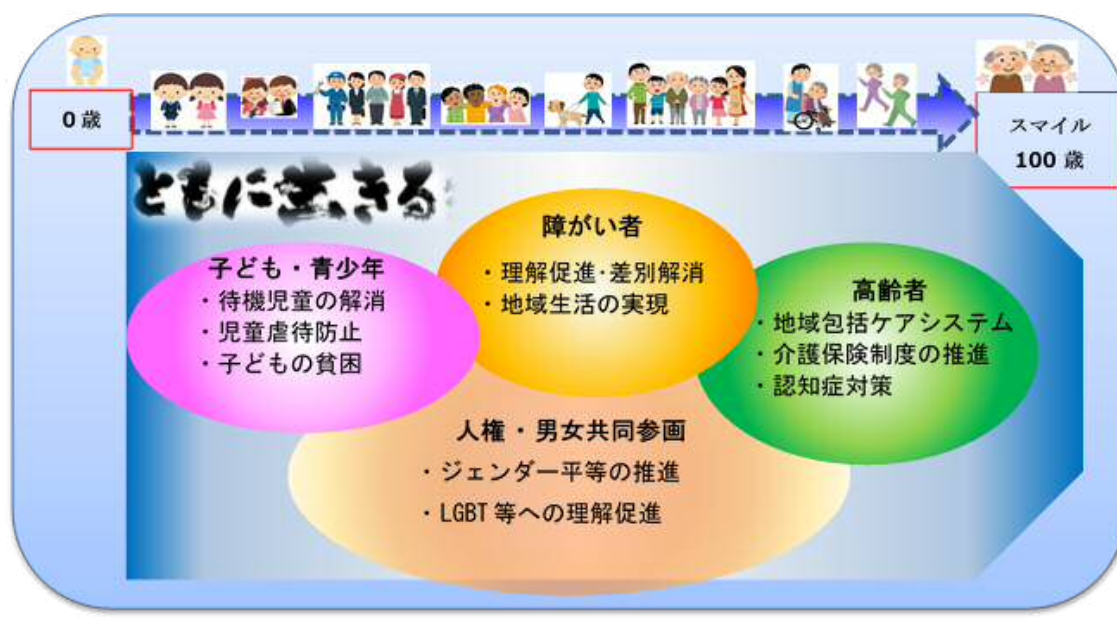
0歳

スマイル
100歳

ともに生きる

障がい者
・理解促進･差別解消
・地域生活の実現

子ども・青少年
・待機児童の解消
・児童虐待防止
・子どもの貧困

高齢者
・地域包括ケアシステム
・介護保険制度の推進
・認知症対策

人権 ・ 男女共同参画
・ジェンダー平等の推進
・LGBT等への理解促進